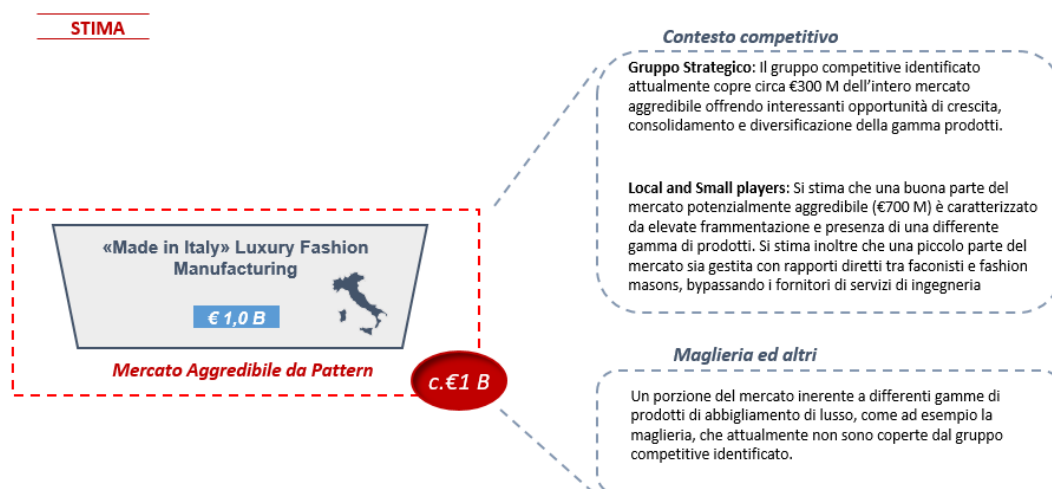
STIMA

«Made in Italy» Luxury Fashion Manufacturing

€ 1,0 B

Mercato Aggredibile da Pattern

c.€1 B

Contesto competitivo

**Gruppo Strategico**: Il gruppo competitive identificato attualmente copre circa €300 M dell'intero mercato aggredibile offrendo interessanti opportunità di crescita, consolidamento e diversificazione della gamma prodotti.

**Local and Small players**: Si stima che una buona parte del mercato potenzialmente aggredibile (€700 M) è caratterizzato da elevate frammentazione e presenza di una differente gamma di prodotti. Si stima inoltre che una piccolo parte del mercato sia gestita con rapporti diretti tra faconisti e fashion masons, bypassando i fornitori di servizi di ingegneria

Maglieria ed altri

Un porzione del mercato inerente a differenti gamme di prodotti di abbigliamento di lusso, come ad esempio la maglieria, che attualmente non sono coperte dal gruppo competitive identificato.